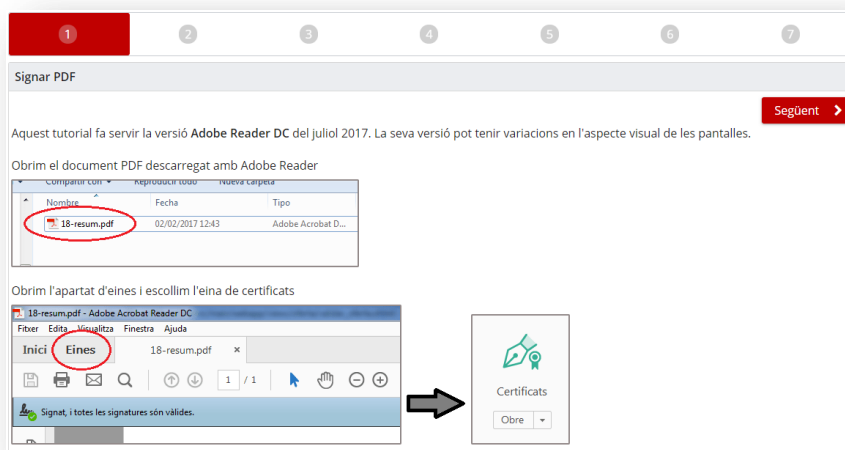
1 2 3 4 5 6 7

Signar PDF

Següent

Aquest tutorial fa servir la versió Adobe Reader DC del juliol 2017. La seva versió pot tenir variacions en l'aspecte visual de les pantalles.

Obrim el document PDF descarregat amb Adobe Reader

Compartir con Reproducir todo Nueva carpeta

| Nombre | Fecha | Tipo |
|---|---|---|
| 18-resum.pdf | 02/02/2017 12:43 | Adobe Acrobat D... |

Obrim l'apartat d'eines i escollim l'eina de certificats

18-resum.pdf - Adobe Acrobat Reader DC

Fitxer Edita Visualitza Finestra Ajuda

Inici Eines 18-resum.pdf ×

1 / 1

Signat, i totes les signatures són vàlides.

Certificats

Obre